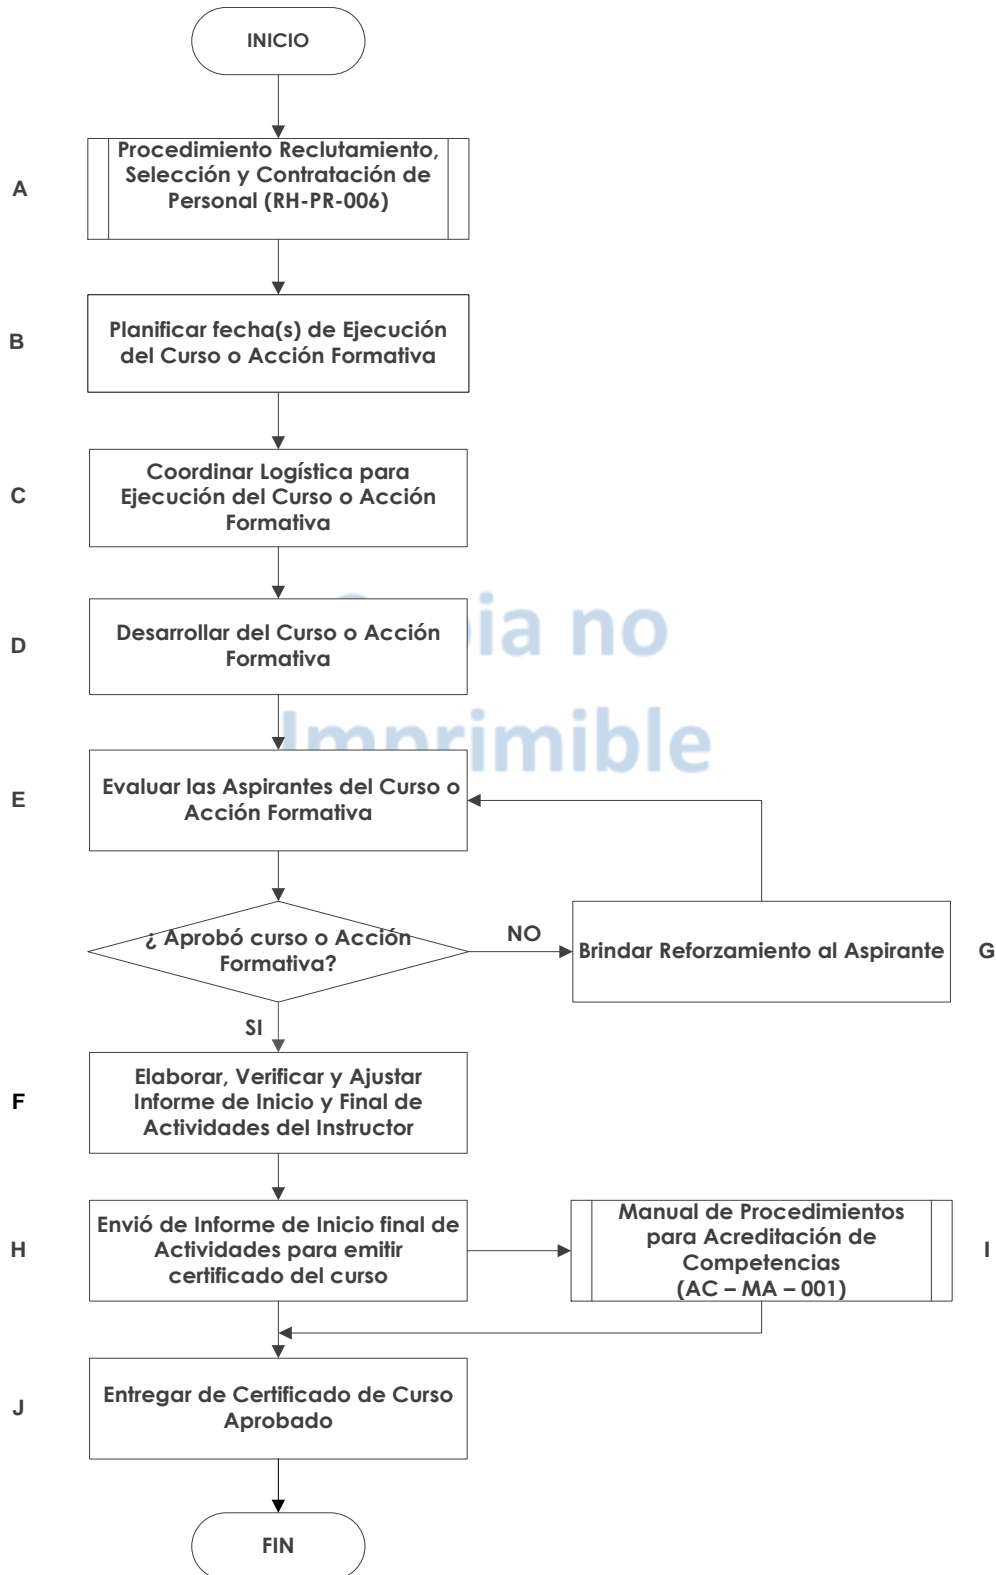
INICIO

A
Procedimiento Reclutamiento, Selección y Contratación de Personal (RH-PR-006)

B
Planificar fecha(s) de Ejecución del Curso o Acción Formativa

C
Coordinar Logística para Ejecución del Curso o Acción Formativa

D
Desarrollar del Curso o Acción Formativa

Copia no Imprimible

E
Evaluar las Aspirantes del Curso o Acción Formativa

¿ Aprobó curso o Acción Formativa?

NO

Brindar Reforzamiento al Aspirante
G

SI

F
Elaborar, Verificar y Ajustar Informe de Inicio y Final de Actividades del Instructor

H
Envió de Informe de Inicio final de Actividades para emitir certificado del curso

Manual de Procedimientos para Acreditación de Competencias (AC – MA – 001)
I

J
Entregar de Certificado de Curso Aprobado

FIN